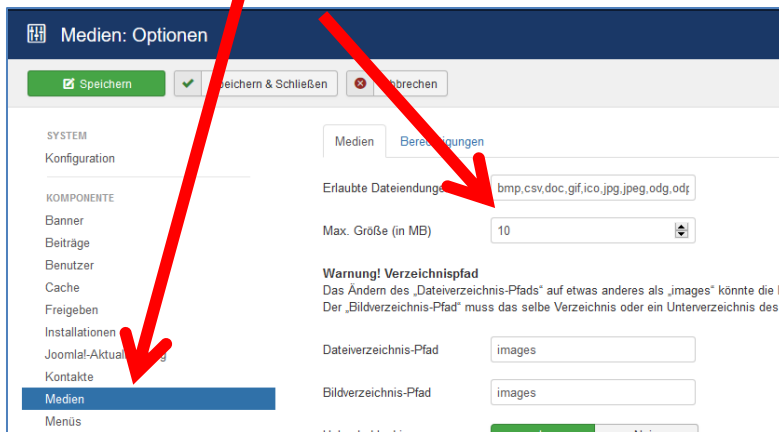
Medien: Optionen

Speichern | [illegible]peichern & Schließen | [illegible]bbrechen

SYSTEM
Konfiguration

KOMPONENTE
Banner
Beiträge
Benutzer
Cache
Freigeben
Installationen
Joomla!-Aktual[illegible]
Kontakte
Medien
Menüs

Medien | Bere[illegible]igungen

Erlaubte Dateiendung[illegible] bmp,csv,doc,gif,ico,jpg,jpeg,odg,odp

Max. Größe (in MB) 10

Warnung! Verzeichnispfad
Das Ändern des „Dateiverzeichnis-Pfads“ auf etwas anderes als „images“ könnte die l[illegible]
Der „Bildverzeichnis-Pfad“ muss das selbe Verzeichnis oder ein Unterverzeichnis des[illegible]

Dateiverzeichnis-Pfad images

Bildverzeichnis-Pfad images